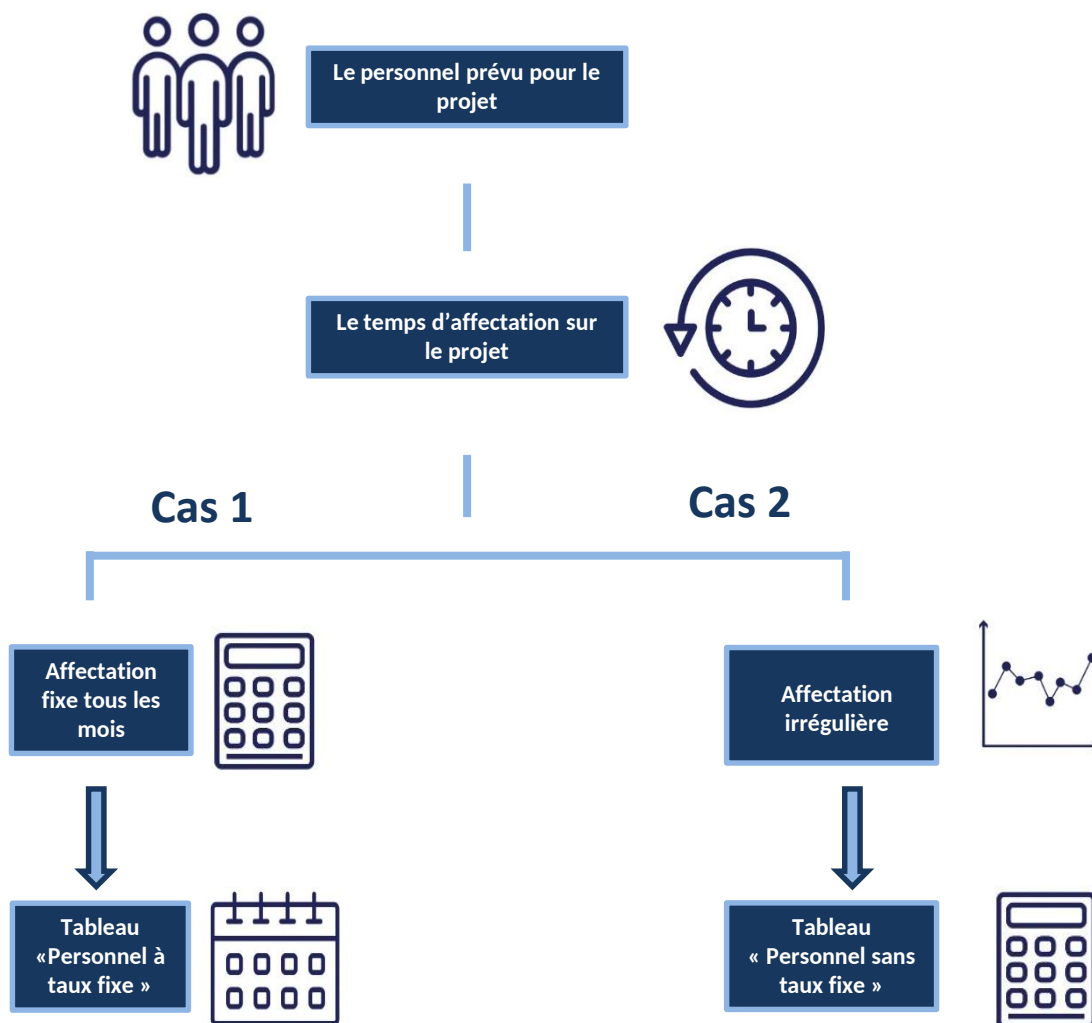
Le personnel prévu pour le projet

Le temps d’affectation sur le projet

Cas 1

Cas 2

Affectation fixe tous les mois

Affectation irrégulière

Tableau «Personnel à taux fixe »

Tableau « Personnel sans taux fixe »